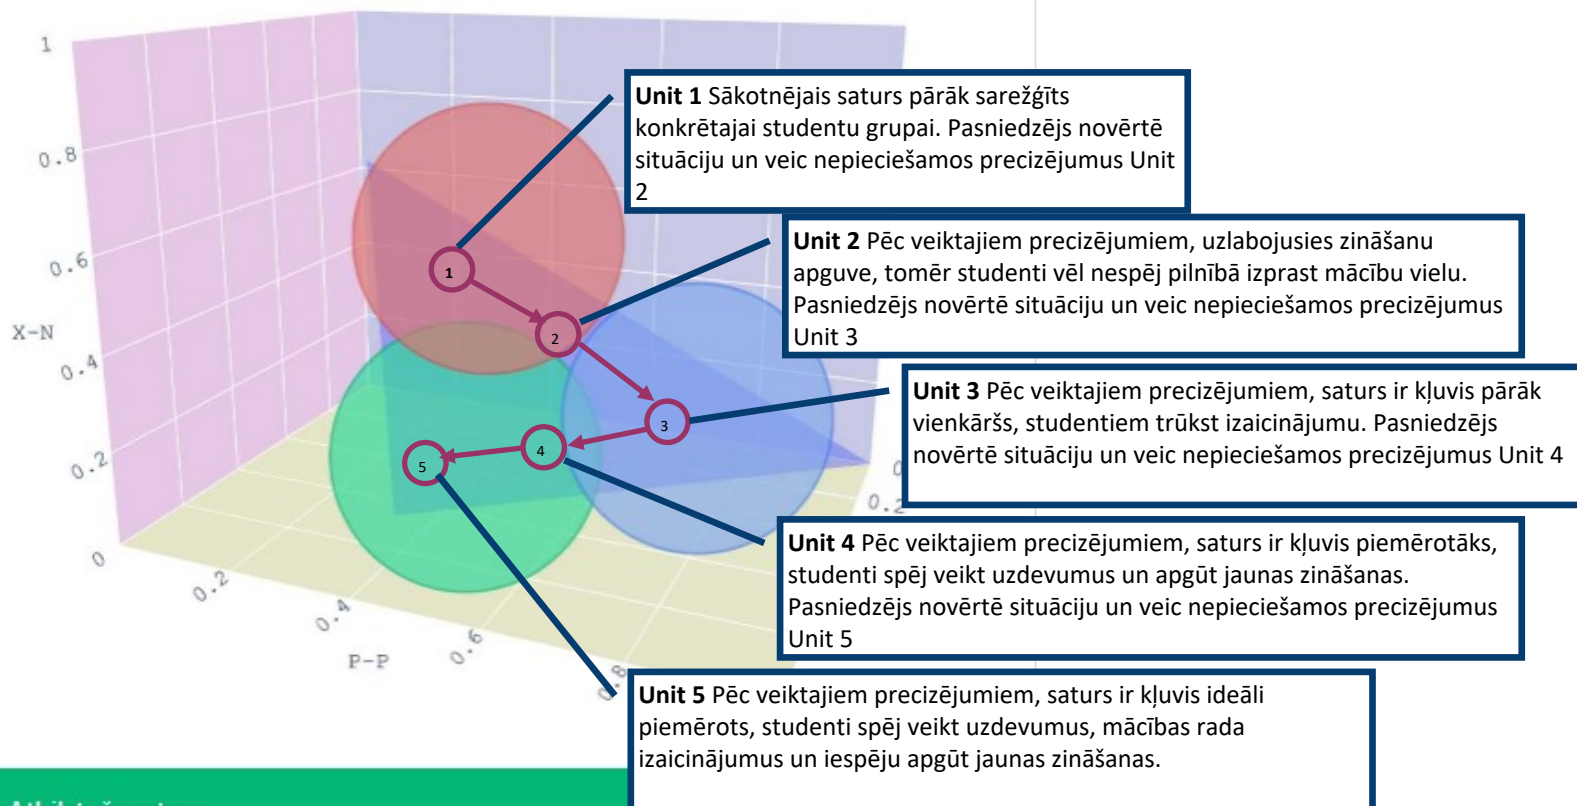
1

0.8

0.6

X-N

0.4

0.2

0

0.2

0.4

0.6

P-P

1

2

3

4

5

**Unit 1** Sākotnējais saturs pārāk sarežģīts konkrētajai studentu grupai. Pasniedzējs novērtē situāciju un veic nepieciešamos precizējumus Unit 2

**Unit 2** Pēc veiktajiem precizējumiem, uzlabojusies zināšanu apguve, tomēr studenti vēl nespēj pilnībā izprast mācību vielu. Pasniedzējs novērtē situāciju un veic nepieciešamos precizējumus Unit 3

**Unit 3** Pēc veiktajiem precizējumiem, saturs ir kļuvis pārāk vienkāršs, studentiem trūkst izaicinājumu. Pasniedzējs novērtē situāciju un veic nepieciešamos precizējumus Unit 4

0.2

**Unit 4** Pēc veiktajiem precizējumiem, saturs ir kļuvis piemērotāks, studenti spēj veikt uzdevumus un apgūt jaunas zināšanas. Pasniedzējs novērtē situāciju un veic nepieciešamos precizējumus Unit 5

**Unit 5** Pēc veiktajiem precizējumiem, saturs ir kļuvis ideāli piemērots, studenti spēj veikt uzdevumus, mācības rada izaicinājumus un iespēju apgūt jaunas zināšanas.

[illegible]